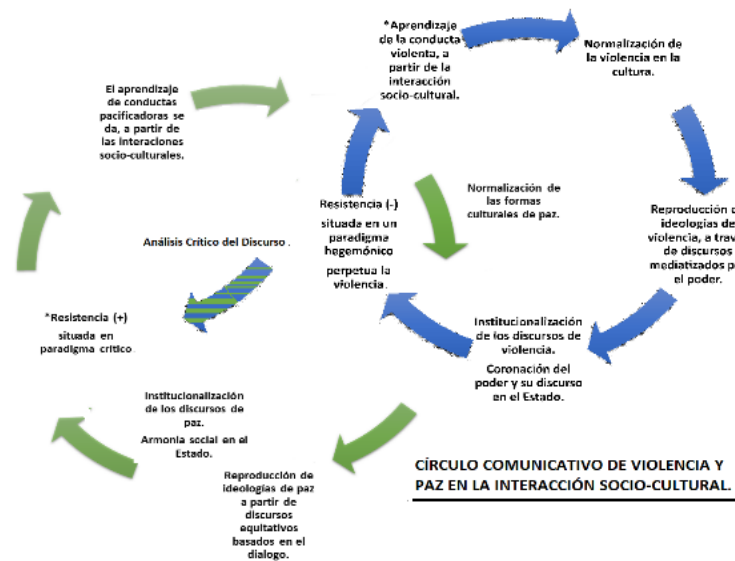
*Aprendizaje de la conducta violenta, a partir de la interacción socio-cultural.

Normalización de la violencia en la cultura.

Reproducción d ideologías de violencia, a trav de discursos mediatizados p el poder.

Institucionalización de los discursos de violencia.

Coronación del poder y su discurso en el Estado.

Resistencia (-) situada en un paradigma hegemónico perpetua la violencia.

Normalización de las formas culturales de paz.

El aprendizaje de conductas pacificadoras se da, a partir de las interacciones socio-culturales.

Análisis Crítico del Discurso .

*Resistencia (+) situada en paradigma crítico

Institucionalización de los discursos de paz.

Armonía social en el Estado.

Reproducción de ideologías de paz a partir de discursos equitativos basados en el dialogo.

CÍRCULO COMUNICATIVO DE VIOLENCIA Y PAZ EN LA INTERACCIÓN SOCIO-CULTURAL.